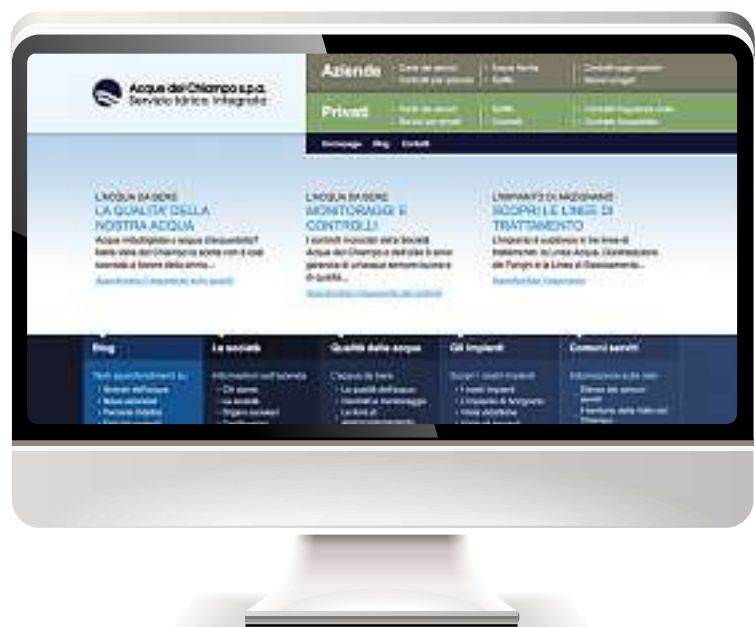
Acque del Chiampo s.p.a.
Servizio Idrico Integrato

Aziende
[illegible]

Privati
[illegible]

Homepage Blog Contatti

L'ACQUA DA BERE
LA QUALITA' DELLA NOSTRA ACQUA
Acqua imbottigliata o acqua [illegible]? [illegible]
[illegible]

L'ACQUA DA BERE
MONITORAGGI E CONTROLLI
I controlli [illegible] della Società Acque del Chiampo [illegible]
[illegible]

L'IMPIANTO DI ARZIGNANO
SCOPRI LE LINEE DI TRATTAMENTO
L'impianto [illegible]
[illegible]

Blog
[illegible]

La società
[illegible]

Qualità delle acque
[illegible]

Gli impianti
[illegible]

Comuni serviti
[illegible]